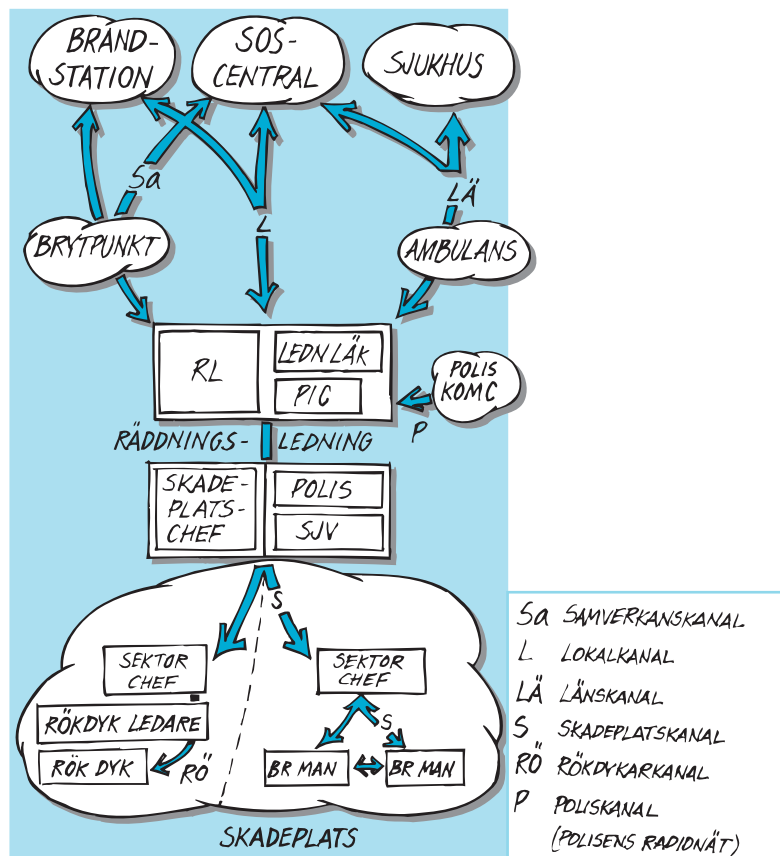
BRAND-STATION

SOS-CENTRAL

SJUKHUS

Sa

LÄ

L

BRYTPUNKT

AMBULANS

RL

LEDN LÄK

PIC

POLIS KOMC

P

RÄDDNINGS- LEDNING

SKADE-PLATS-CHEF

POLIS

SJV

S

SEKTOR CHEF

SEKTOR CHEF

RÖKDYK LEDARE

S

RÖK DYK

RÖ

BR MAN

BR MAN

SKADEPLATS

Sa SAMVERKANSKANAL
L LOKALKANAL
LÄ LÄNSKANAL
S SKADEPLATSKANAL
RÖ RÖKDYKARKANAL
P POLISKANAL (POLISENS RADIONÄT)